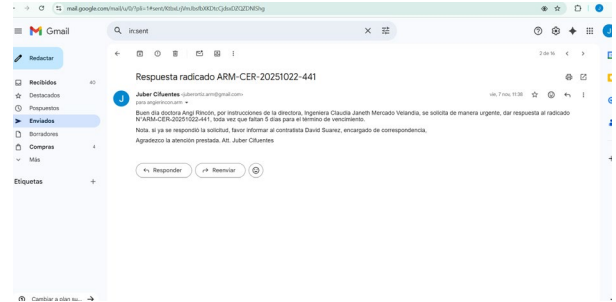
mail.google.com/mail/u/0/?pli=1#sent/KtbxLrjVmJbxBzXKDtcCjdsxDZQZDNShg

Gmail

in:sent

Redactar

Recibidos 40
Destacados
Pospuestos
Enviados
Borradores
Compras 4
Más

Etiquetas +

2 de 16

Respuesta radicado ARM-CER-20251022-441

Juber Cifuentes <jubercito.arm@gmail.com>
para angirincon.arm

vie, 7 nov, 11:38

Buen día doctora Angi Rincón, por instrucciones de la directora, Ingeniera Claudia Janeth Mercado Velandia, se solicita de manera urgente, dar respuesta al radicado N°ARM-CER-20251022-441, toda vez que faltan 5 días para el término de vencimiento.

Nota. si ya se respondió la solicitud, favor informar al contratista David Suarez, encargado de correspondencia.

Agradezco la atención prestada. Att. Juber Cifuentes

Responder
Reenviar

Cambiar a plan su... →